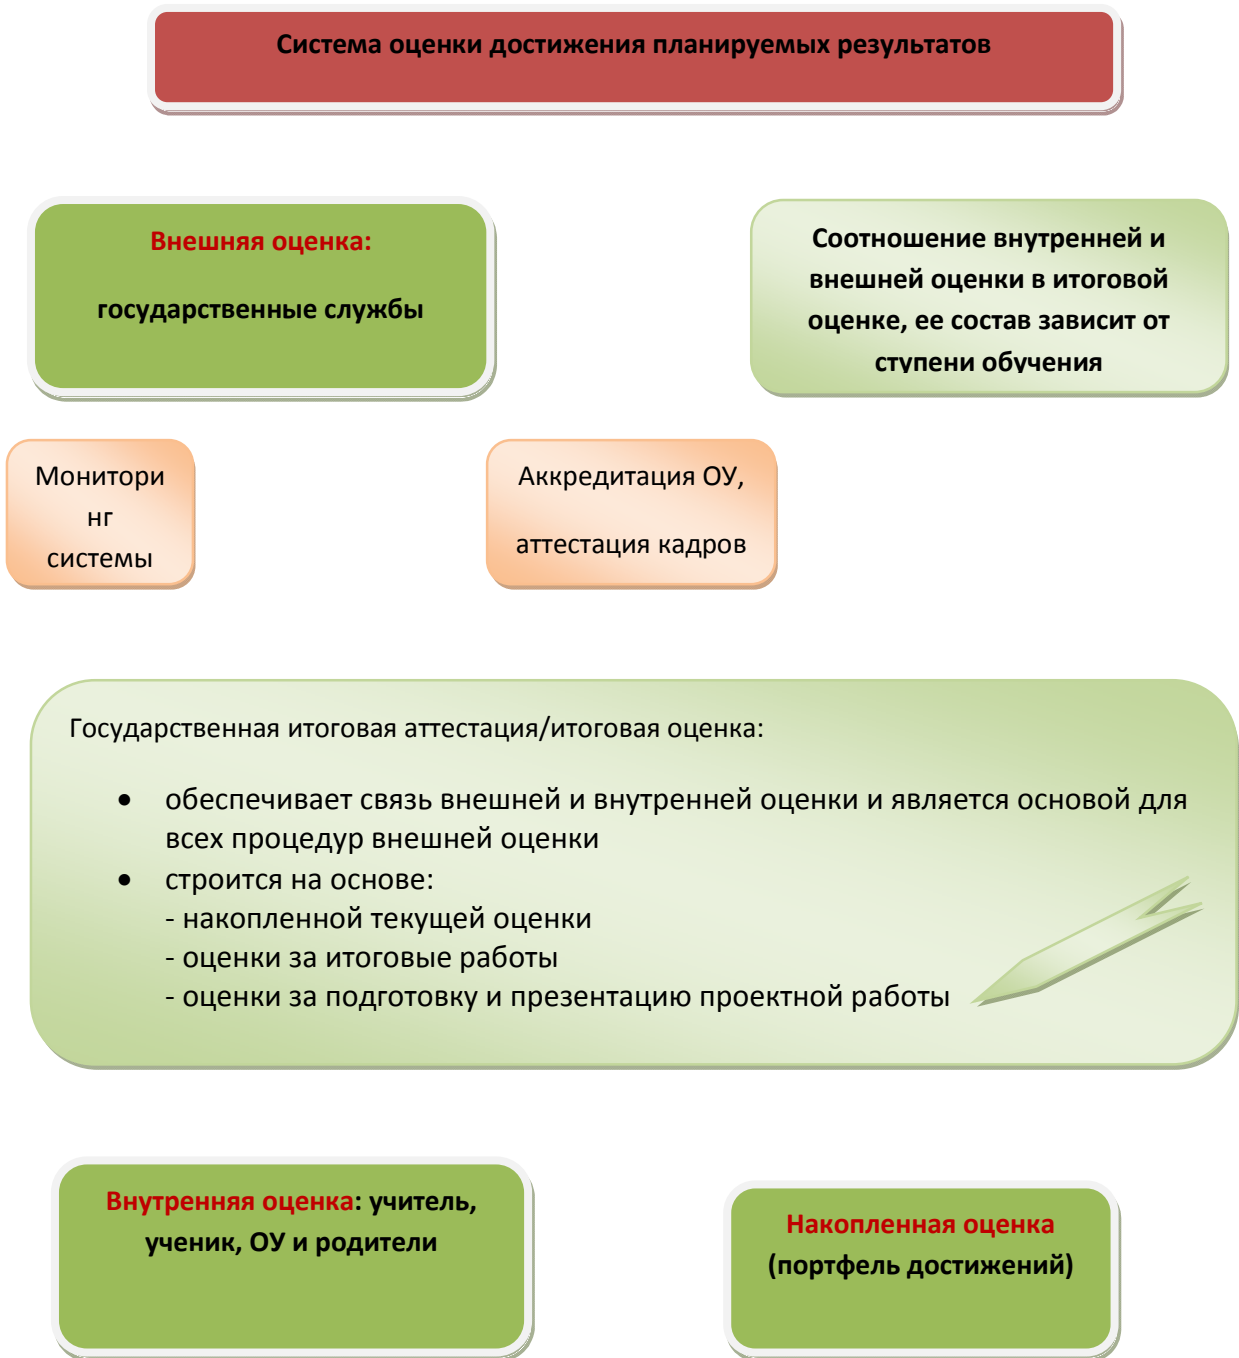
Система оценки достижения планируемых результатов

Внешняя оценка:

государственные службы

Соотношение внутренней и внешней оценки в итоговой оценке, ее состав зависит от ступени обучения

Монитори нг системы

Аккредитация ОУ,

аттестация кадров

Государственная итоговая аттестация/итоговая оценка:

- обеспечивает связь внешней и внутренней оценки и является основой для всех процедур внешней оценки
- строится на основе:
- накопленной текущей оценки
- оценки за итоговые работы
- оценки за подготовку и презентацию проектной работы

Внутренняя оценка: учитель, ученик, ОУ и родители

Накопленная оценка (портфель достижений)